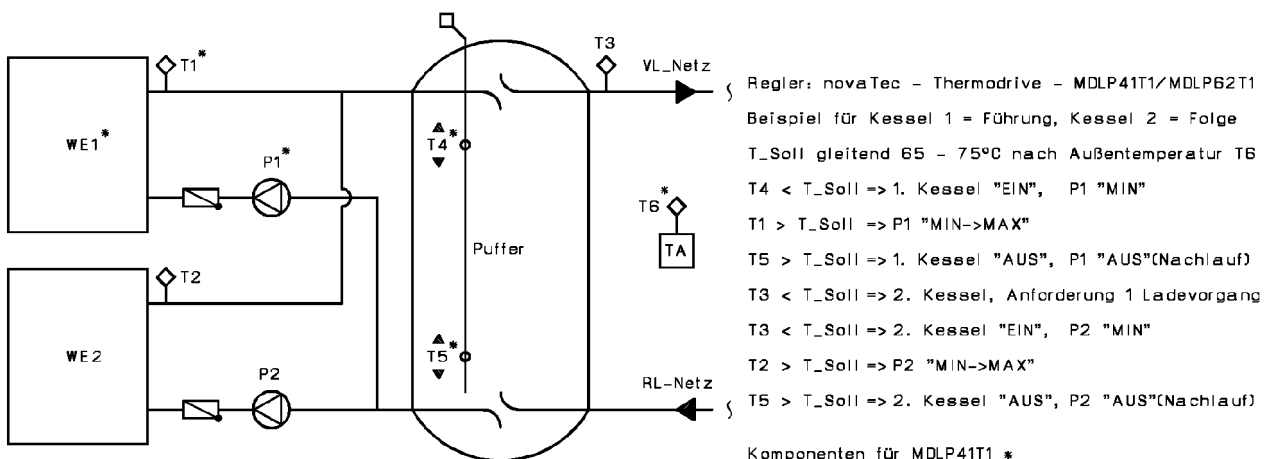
WE1*

WE2

T1*

T2

P1*

P2

T4*

T5*

Puffer

T3

VL_Netz

RL-Netz

T6*

TA

Regler: novaTec - Thermodrive - MDLP41T1/MDLP62T1

Beispiel für Kessel 1 = Führung, Kessel 2 = Folge

T_Soll gleitend 65 - 75°C nach Außentemperatur T6

T4 < T_Soll => 1. Kessel "EIN", P1 "MIN"

T1 > T_Soll => P1 "MIN->MAX"

T5 > T_Soll => 1. Kessel "AUS", P1 "AUS"(Nachlauf)

T3 < T_Soll => 2. Kessel, Anforderung 1 Ladevorgang

T3 < T_Soll => 2. Kessel "EIN", P2 "MIN"

T2 > T_Soll => P2 "MIN->MAX"

T5 > T_Soll => 2. Kessel "AUS", P2 "AUS"(Nachlauf)

Komponenten für MDLP41T1 *